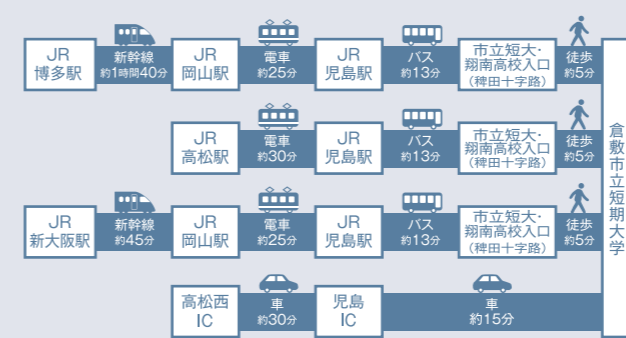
JR
博多駅

新幹線
約1時間40分

JR
岡山駅

電車
約25分

JR
児島駅

バス
約13分

市立短大・
翔南高校入口
（稗田十字路）

徒歩
約5分

JR
高松駅

電車
約30分

JR
児島駅

バス
約13分

市立短大・
翔南高校入口
（稗田十字路）

徒歩
約5分

JR
新大阪駅

新幹線
約45分

JR
岡山駅

電車
約25分

JR
児島駅

バス
約13分

市立短大・
翔南高校入口
（稗田十字路）

徒歩
約5分

高松西
IC

車
約30分

児島
IC

車
約15分

倉敷市立短期大学